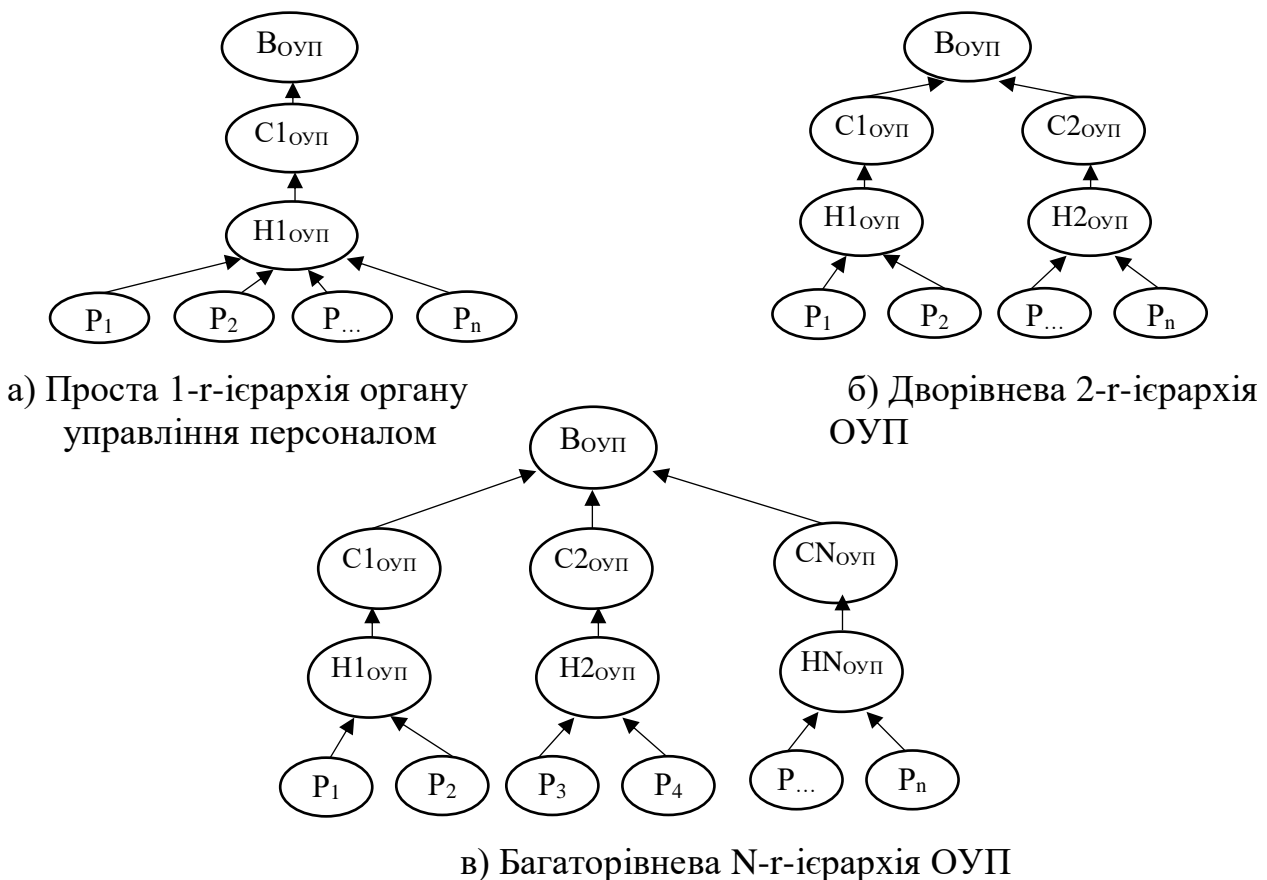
$В_{ОУП}$

$С1_{ОУП}$

$Н1_{ОУП}$

$Р_1$ $Р_2$ $Р_{...}$ $Р_n$

а) Проста 1-r-ієрархія органу управління персоналом

$В_{ОУП}$

$С1_{ОУП}$ $С2_{ОУП}$

$Н1_{ОУП}$ $Н2_{ОУП}$

$Р_1$ $Р_2$ $Р_{...}$ $Р_n$

б) Дворівнева 2-r-ієрархія ОУП

$В_{ОУП}$

$С1_{ОУП}$ $С2_{ОУП}$ $СN_{ОУП}$

$Н1_{ОУП}$ $Н2_{ОУП}$ $НN_{ОУП}$

$Р_1$ $Р_2$ $Р_3$ $Р_4$ $Р_{...}$ $Р_n$

в) Багаторівнева N-r-ієрархія ОУП